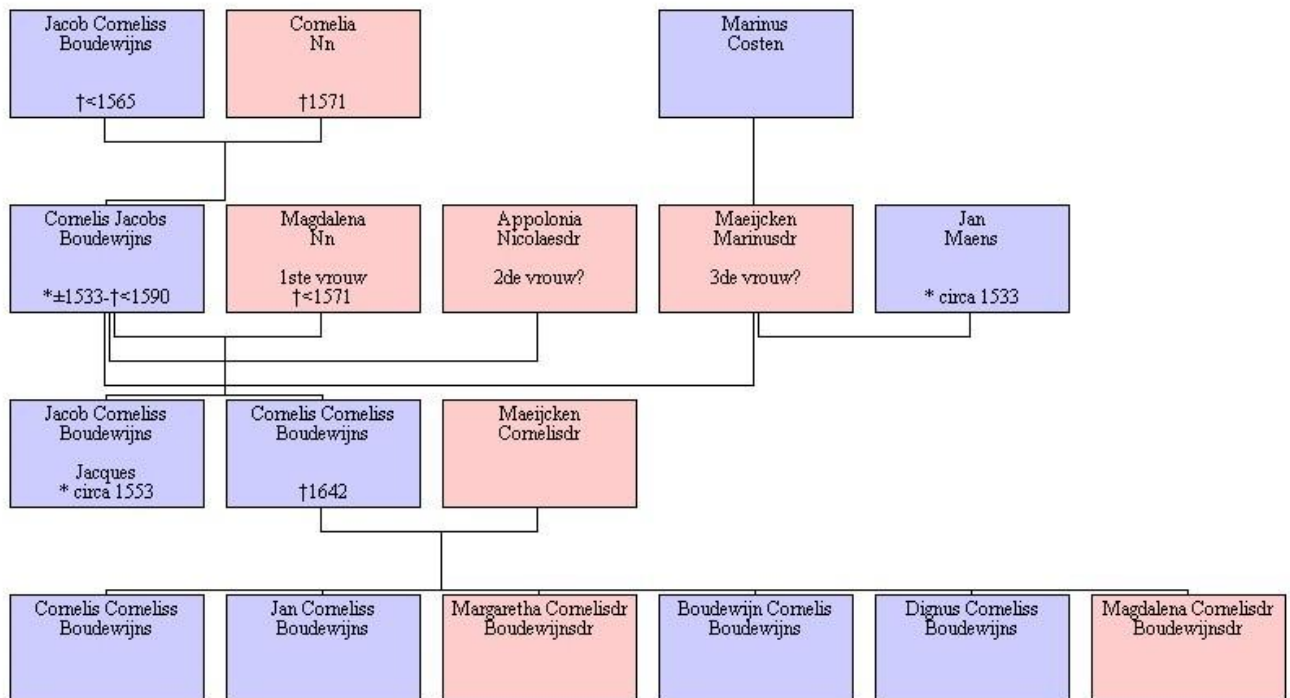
Jacob Corneliss Boudewijns

†<1565

Cornelia Nn

†1571

Marinus Costen

Cornelis Jacobs Boudewijns

*±1533-†<1590

Magdalena Nn

1ste vrouw
†<1571

Appolonia Nicolaesdr

2de vrouw?

Maeijcken Marinusdr

3de vrouw?

Jan Maens

* circa 1533

Jacob Corneliss Boudewijns

Jacques
* circa 1553

Cornelis Corneliss Boudewijns

†1642

Maeijcken Cornelisdr

Cornelis Corneliss Boudewijns

Jan Corneliss Boudewijns

Margaretha Cornelisdr Boudewijnsdr

Boudewijn Cornelis Boudewijns

Dignus Corneliss Boudewijns

Magdalena Cornelisdr Boudewijnsdr